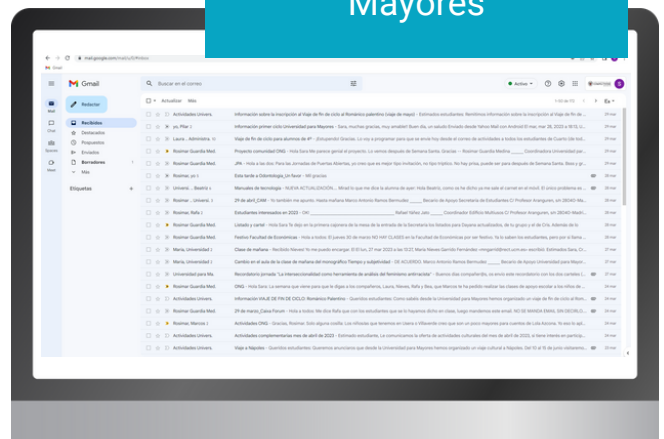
Mayores

mail.google.com/mail/u/0/#inbox

Gmail

Buscar en el correo

Activo

Redactar

Recibidos
Destacados
Pospuestos
Enviados
Borradores
Más

Etiquetas

Mail
Chat
Spaces
Meet

Actualizar Más

Actividades Univers. Información sobre la inscripción al Viaje de fin de ciclo al Romántico palentino (viaje de mayo)
yo, Pilar 2 Información primer ciclo Universidad para Mayores
Laura, Administra. 10 Viaje de fin de ciclo para alumnos de 4º
Rosimar Guardia Med. Proyecto comunidad ONG
Rosimar Guardia Med. JPA
Rosimar, yo 2 Esta tarde a Odontología ¡Lo llevo!
Univers., Beatriz 6 Manuales de tecnología
Rosimar, Univers. 3 29 de abril_CAM
Rosimar, Rafa 3 Estudiantes interesados en 2023
Rosimar Guardia Med. Listado y cartel
Rosimar Guardia Med. Festivo Facultad de Económicas
Rosimar Guardia Med. Clase de mañana
Maria, Universidad 2 Cambio en el aula de la clase de mañana del monográfico Tiempo y subjetividad
Universidad para Ma. Recordatorio jornada "La interseccionalidad como herramienta de análisis del feminismo antirracista"
Rosimar Guardia Med. ONG
Rosimar Guardia Med. ONG
Actividades Univers. Información VIAJE DE FIN DE CICLO, Románico Palentino
Rosimar Guardia Med. 29 de marzo_Cabo Forum
Rosimar, Marcos 2 Actividades ONG
Actividades Univers. Actividades complementarias mes de abril de 2023
Actividades Univers. Viaje a Nápoles